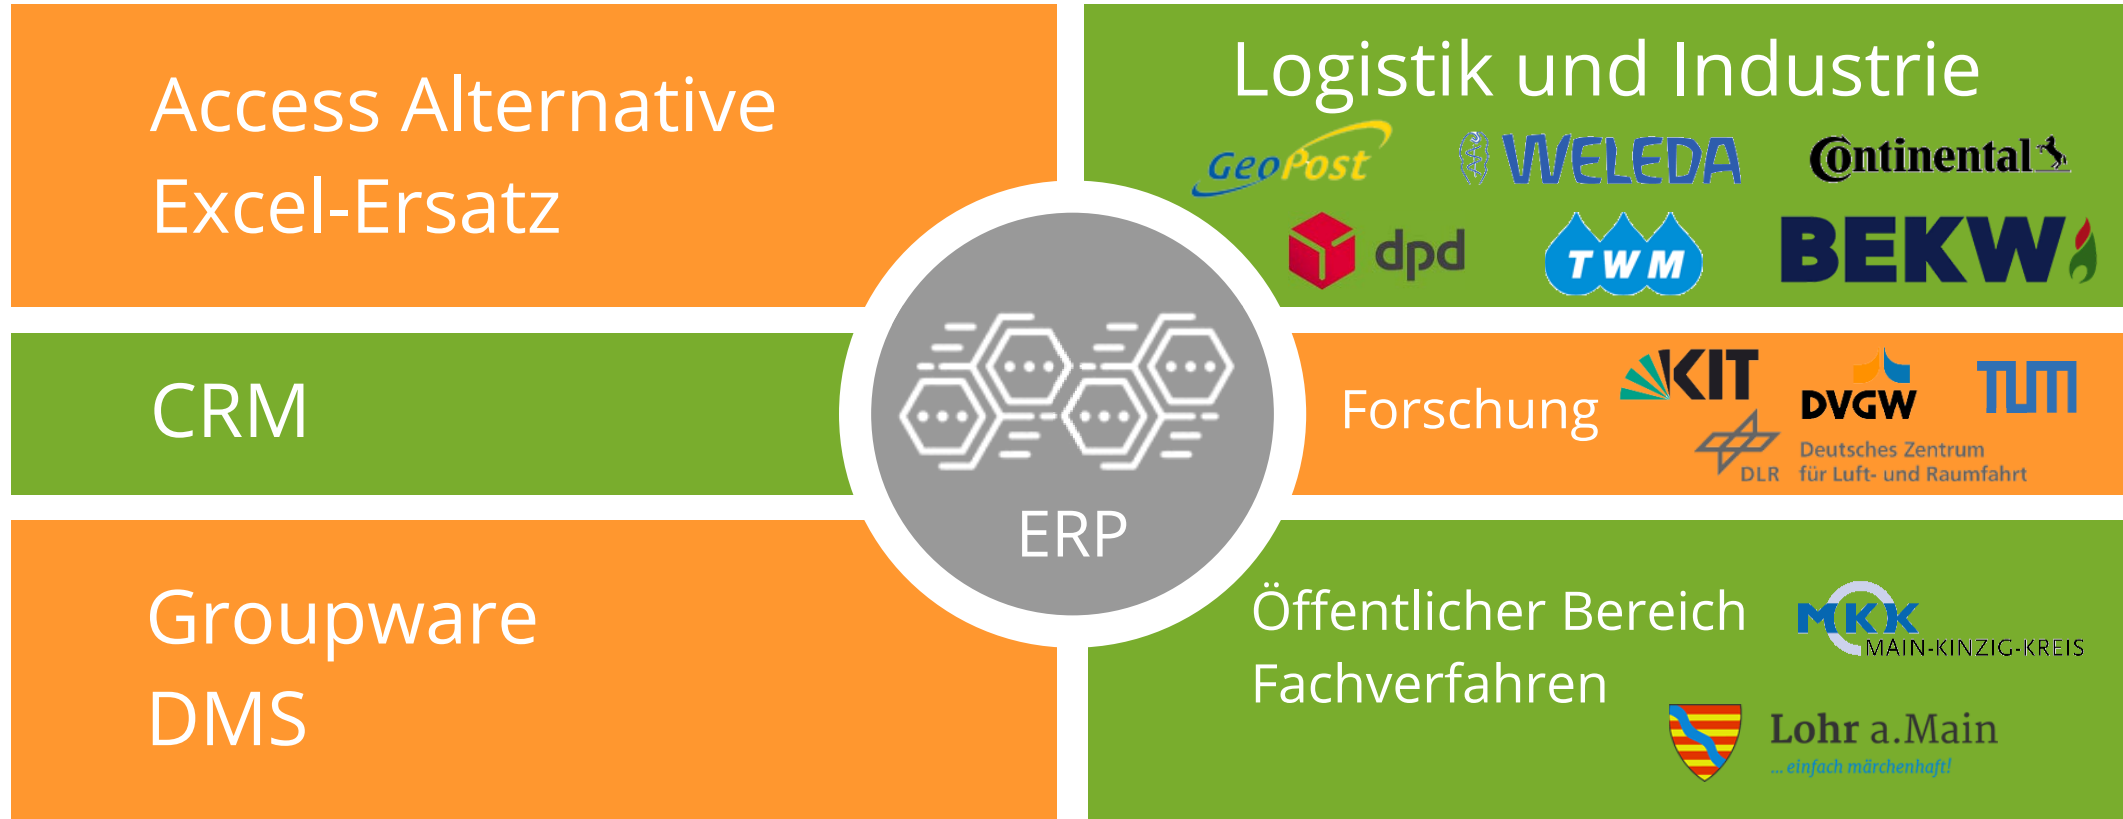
Access Alternative
Excel-Ersatz

CRM

Groupware
DMS

ERP

Logistik und Industrie

GeoPost WELEDA Continental

dpd TWM BEKW

Forschung KIT DVGW TUM

DLR Deutsches Zentrum für Luft- und Raumfahrt

Öffentlicher Bereich
Fachverfahren

MKK MAIN-KINZIG-KREIS

Lohr a.Main
... einfach märchenhaft!